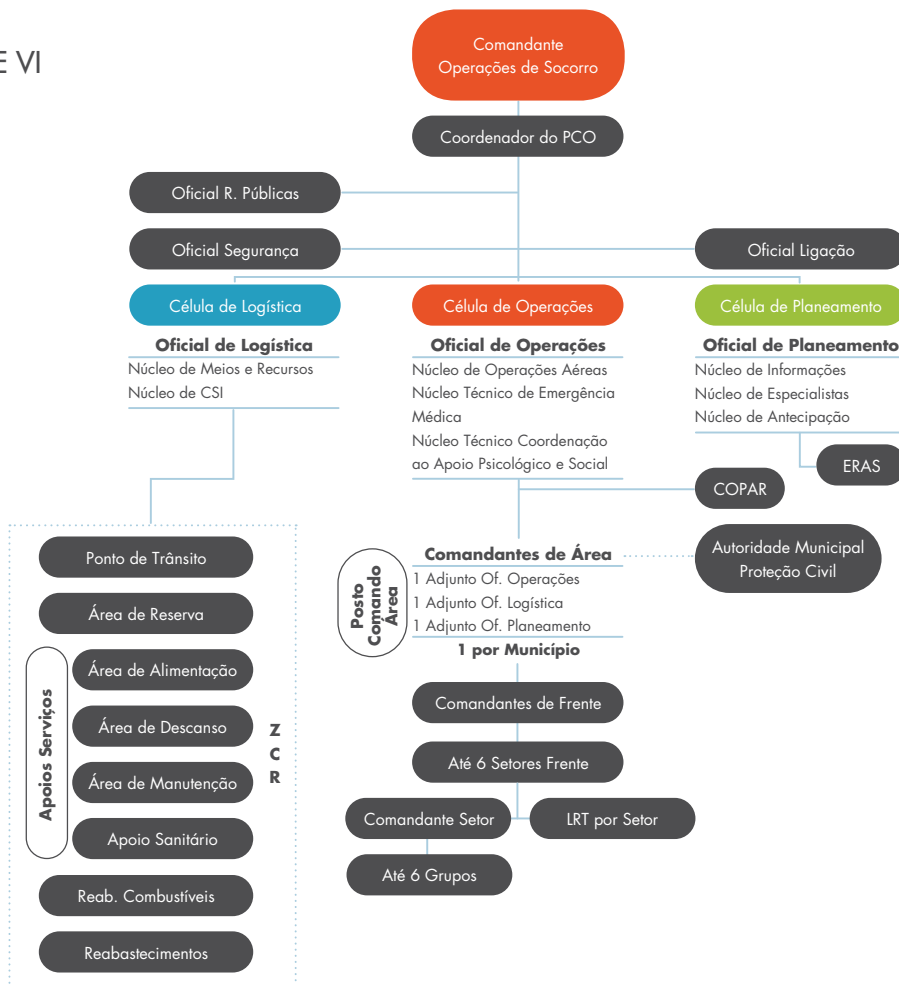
E VI

Comandante Operações de Socorro

Coordenador do PCO

Oficial R. Públicas

Oficial Segurança

Oficial Ligação

Célula de Logística

Célula de Operações

Célula de Planeamento

Oficial de Logística
Núcleo de Meios e Recursos
Núcleo de CSI

Oficial de Operações
Núcleo de Operações Aéreas
Núcleo Técnico de Emergência Médica
Núcleo Técnico Coordenação ao Apoio Psicológico e Social

Oficial de Planeamento
Núcleo de Informações
Núcleo de Especialistas
Núcleo de Antecipação

ERAS

COPAR

Autoridade Municipal Proteção Civil

Posto Comando Área

Comandantes de Área
1 Adjunto Of. Operações
1 Adjunto Of. Logística
1 Adjunto Of. Planeamento
1 por Município

Comandantes de Frente

Até 6 Setores Frente

Comandante Setor

LRT por Setor

Até 6 Grupos

Ponto de Trânsito

Área de Reserva

Apoios Serviços

Área de Alimentação

Área de Descanso

Área de Manutenção

Apoio Sanitário

Z C R

Reab. Combustíveis

Reabastecimentos